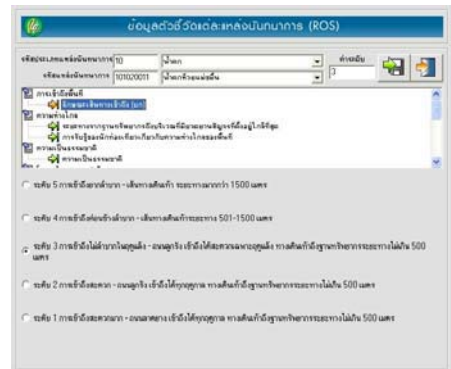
ข้อมูลตัวชี้วัดแต่ละแหล่งนันทนาการ (ROS)

รหัสประเภทแหล่งนันทนาการ 10 น้ำตก
รหัสแหล่งนันทนาการ 101020011 น้ำตกห้วยแม่ขมิ้น
ค่าระดับ 3

การเข้าถึงพื้นที่
ลักษณะเส้นทางเข้าถึง (km)
ความห่างไกล
ระยะทางจากฐานทรัพยากรถึงบริเวณที่มีมนุษย์อาศัยอยู่ที่ใกล้ที่สุด
การรับรู้ของนักท่องเที่ยวเกี่ยวกับความห่างไกลของพื้นที่
ความเป็นธรรมชาติ
ความเป็นธรรมชาติ

ระดับ 5 การเข้าถึงยากลำบาก - เส้นทางเดินเท้า ระยะทางมากกว่า 1500 เมตร

ระดับ 4 การเข้าถึงค่อนข้างลำบาก - เส้นทางเดินเท้าระยะทาง 501-1500 เมตร

ระดับ 3 การเข้าถึงไม่ลำบากในฤดูแล้ง - ถนนลูกรัง เข้าถึงได้สะดวกเฉพาะฤดูแล้ง ทางเดินเท้าถึงฐานทรัพยากรระยะทางไม่เกิน 500 เมตร

ระดับ 2 การเข้าถึงสะดวก - ถนนลูกรัง เข้าถึงได้ทุกฤดูกาล ทางเดินเท้าถึงฐานทรัพยากรระยะทางไม่เกิน 500 เมตร

ระดับ 1 การเข้าถึงสะดวกมาก - ถนนลาดยาง เข้าถึงได้ทุกฤดูกาล ทางเดินเท้าถึงฐานทรัพยากรระยะทางไม่เกิน 500 เมตร